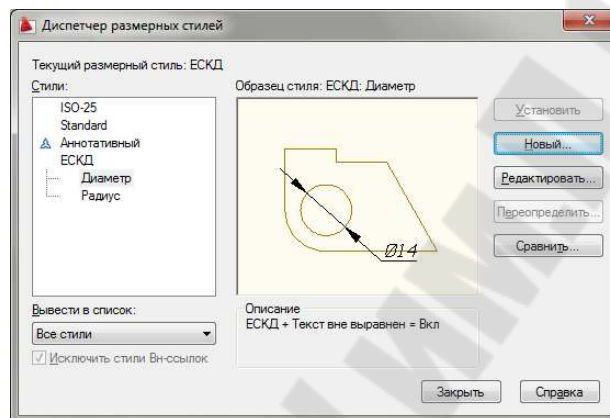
Диспетчер размерных стилей

Текущий размерный стиль: ЕСКД

Стили:

ISO-25
Standard
Аннотативный
ЕСКД
Диаметр
Радиус

Образец стиля: ЕСКД: Диаметр

Ø14

Установить

Новый...

Редактировать...

Переопределить...

Сравнить...

Вывести в список:

Все стили

Исключить стили Вн-ссылок

Описание
ЕСКД + Текст вне выравнен = Вкл

Закрыть

Справка